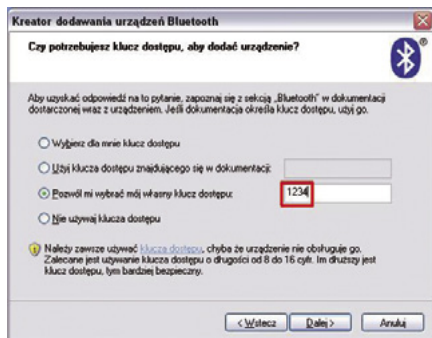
Kreator dodawania urządzeń Bluetooth

Czy potrzebujesz klucz dostępu, aby dodać urządzenie?

Aby uzyskać odpowiedź na to pytanie, zapoznaj się z sekcją „Bluetooth" w dokumentacji dostarczonej wraz z urządzeniem. Jeśli dokumentacja określa klucz dostępu, użyj go.

Wybierz dla mnie klucz dostępu

Użyj klucza dostępu znajdującego się w dokumentacji:

Pozwól mi wybrać mój własny klucz dostępu: 1234

Nie używaj klucza dostępu

Należy zawsze używać klucza dostępu, chyba że urządzenie nie obsługuje go. Zalecane jest używanie klucza dostępu o długości od 8 do 16 cyfr. Im dłuższy jest klucz dostępu, tym bardziej bezpieczny.

< Wstecz | Dalej > | Anuluj